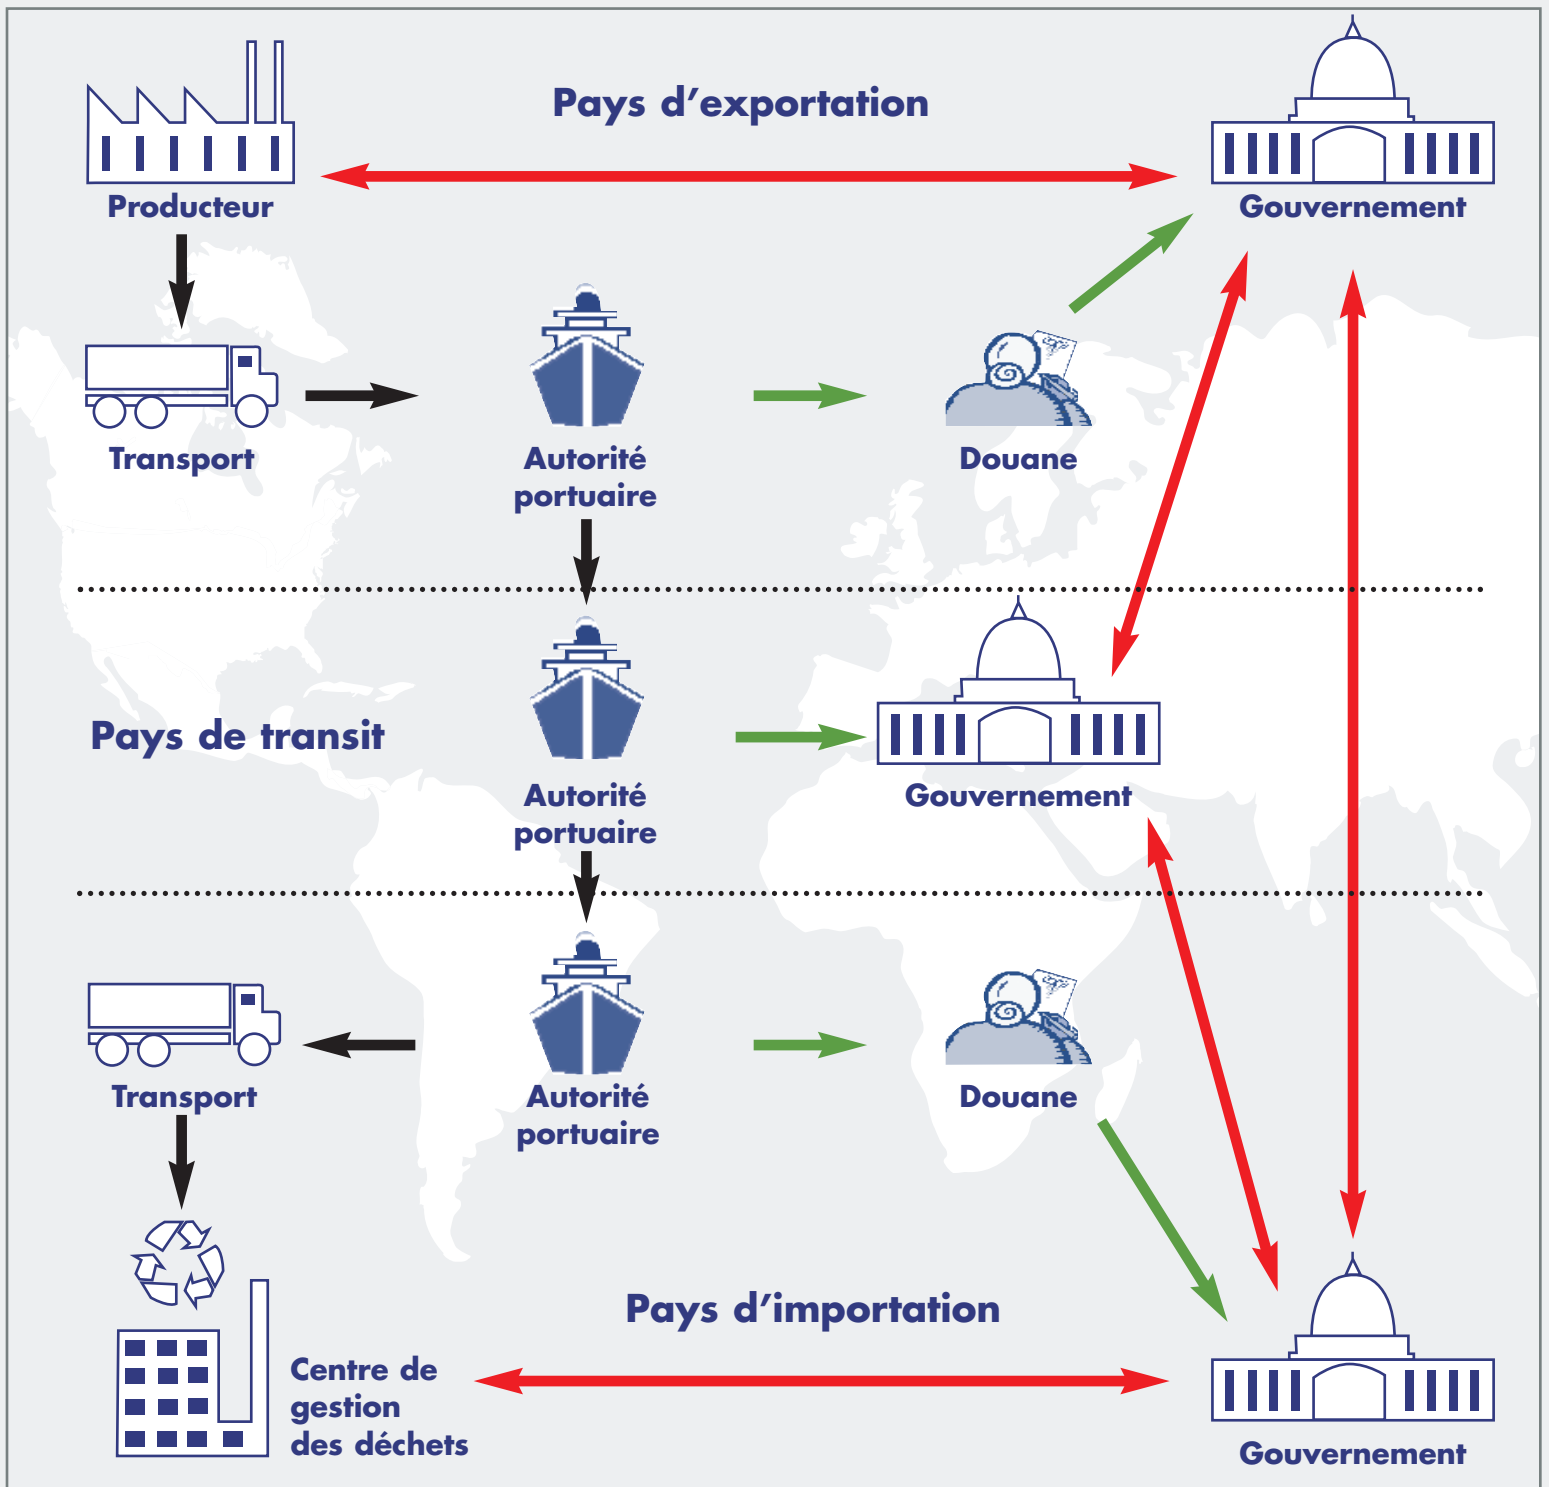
Pays d'exportation

Producteur

Gouvernement

Transport

Autorité portuaire

Douane

Pays de transit

Autorité portuaire

Gouvernement

Transport

Autorité portuaire

Douane

Pays d'importation

Centre de gestion des déchets

Gouvernement